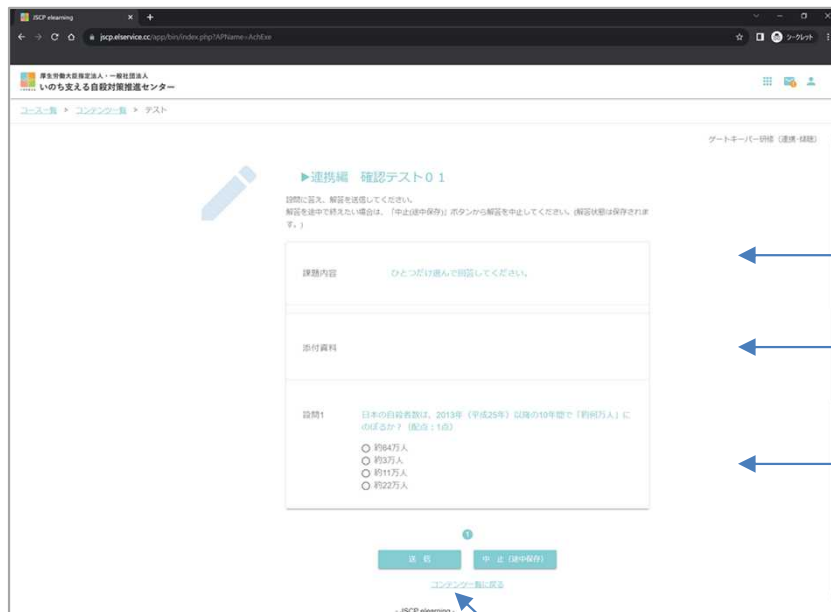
JSCP elearning

jscp.elservice.cc/app/bin/index.php?APName=AchExe

シークレット

厚生労働大臣指定法人・一般社団法人
いのち支える自殺対策推進センター

コース一覧 > コンテンツ一覧 > テスト

ゲートキーパー研修（連携・研修）

▶連携編　確認テスト０１

設問に答え、解答を送信してください。
解答を途中で終えたい場合は、「中止(途中保存)」ボタンから解答を中止してください。(解答状態は保存されます。)

課題内容　ひとつだけ選んで回答してください。

添付資料

設問1　日本の自殺者数は、2013年（平成25年）以降の10年間で「約何万人」にのぼるか？（配点：1点）

約64万人
約3万人
約11万人
約22万万人

1

送　信

中　止（途中保存）

コンテンツ一覧に戻る

- JSCP elearning -